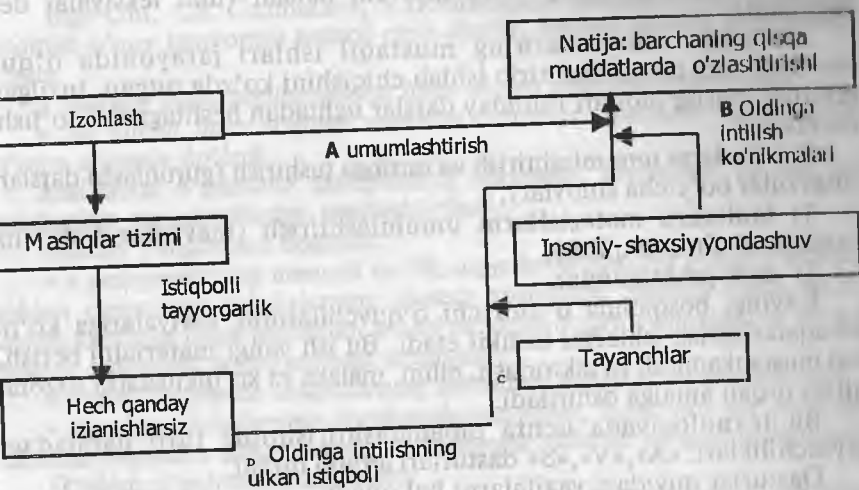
Natija: barchaning qisqa muddatlarda o'zlashtirishi

Izohlash

A umumlashtirish

B Oldinga intilish ko'nikmalari

Mashqlar tizimi

Insoniy-shaxsiy yondashuv

Istiqbolli tayyorgarlik

Tayanchlar

C

Hech qanday izlanishlarsiz

D Oldinga intilishning ulkan istiqboli